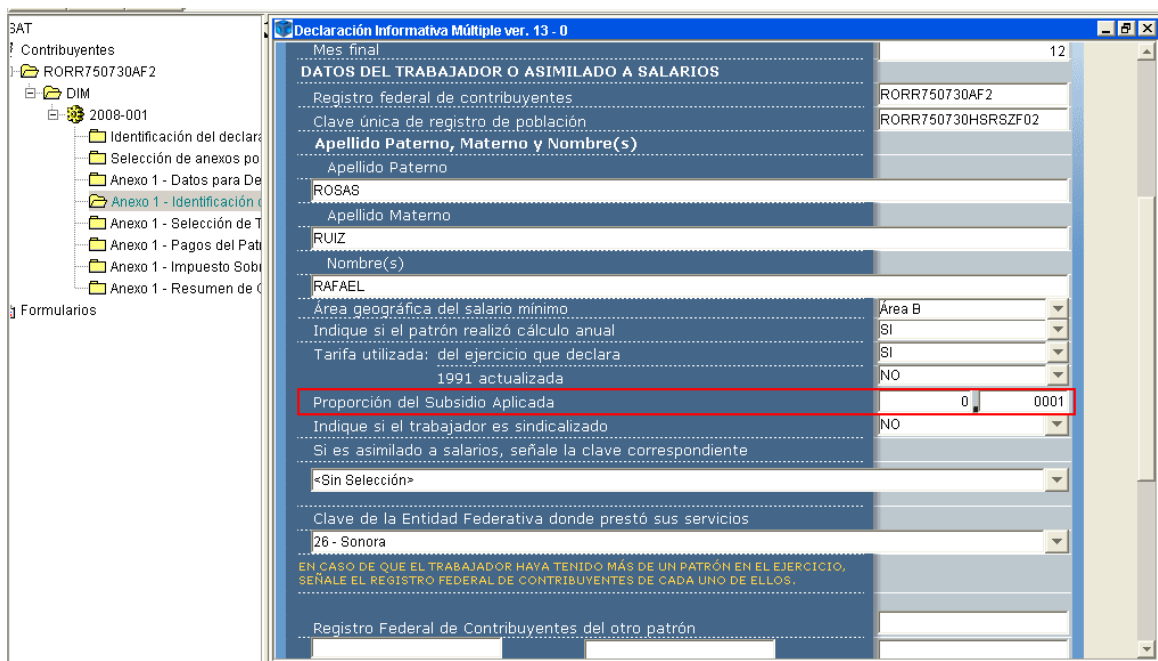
SAT
Contribuyentes
RORR750730AF2
DIM
2008-001
Identificación del declara
Selección de anexos po
Anexo 1 - Datos para De
Anexo 1 - Identificación
Anexo 1 - Selección de T
Anexo 1 - Pagos del Patr
Anexo 1 - Impuesto Sobr
Anexo 1 - Resumen de C
Formularios

Declaración Informativa Múltiple ver. 13 - 0

Mes final | 12
DATOS DEL TRABAJADOR O ASIMILADO A SALARIOS
Registro federal de contribuyentes | RORR750730AF2
Clave única de registro de población | RORR750730HSRSZF02
Apellido Paterno, Materno y Nombre(s)
Apellido Paterno
ROSAS
Apellido Materno
RUIZ
Nombre(s)
RAFAEL
Área geográfica del salario mínimo | Área B
Indique si el patrón realizó cálculo anual | SI
Tarifa utilizada: del ejercicio que declara | SI
1991 actualizada | NO
Proporción del Subsidio Aplicada | 0 . 0001
Indique si el trabajador es sindicalizado | NO
Si es asimilado a salarios, señale la clave correspondiente
<Sin Selección>
Clave de la Entidad Federativa donde prestó sus servicios
26 - Sonora
EN CASO DE QUE EL TRABAJADOR HAYA TENIDO MÁS DE UN PATRÓN EN EL EJERCICIO, SEÑALE EL REGISTRO FEDERAL DE CONTRIBUYENTES DE CADA UNO DE ELLOS.
Registro Federal de Contribuyentes del otro patrón